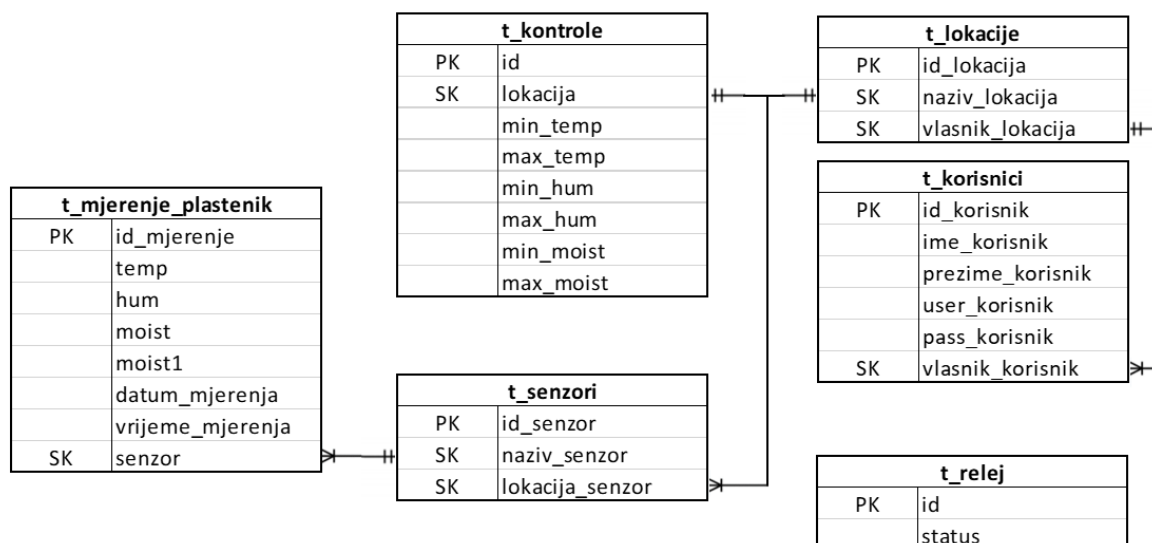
| t_kontrole | |
|---|---|
| PK | id |
| SK | lokacija |
| | min_temp |
| | max_temp |
| | min_hum |
| | max_hum |
| | min_moist |
| | max_moist |

| t_lokacije | |
|---|---|
| PK | id_lokacija |
| SK | naziv_lokacija |
| SK | vlasnik_lokacija |

| t_korisnici | |
|---|---|
| PK | id_korisnik |
| | ime_korisnik |
| | prezime_korisnik |
| | user_korisnik |
| | pass_korisnik |
| SK | vlasnik_korisnik |

| t_mjerenje_plastenik | |
|---|---|
| PK | id_mjerenje |
| | temp |
| | hum |
| | moist |
| | moist1 |
| | datum_mjerenja |
| | vrijeme_mjerenja |
| SK | senzor |

| t_senzori | |
|---|---|
| PK | id_senzor |
| SK | naziv_senzor |
| SK | lokacija_senzor |

| t_relej | |
|---|---|
| PK | id |
| | status |